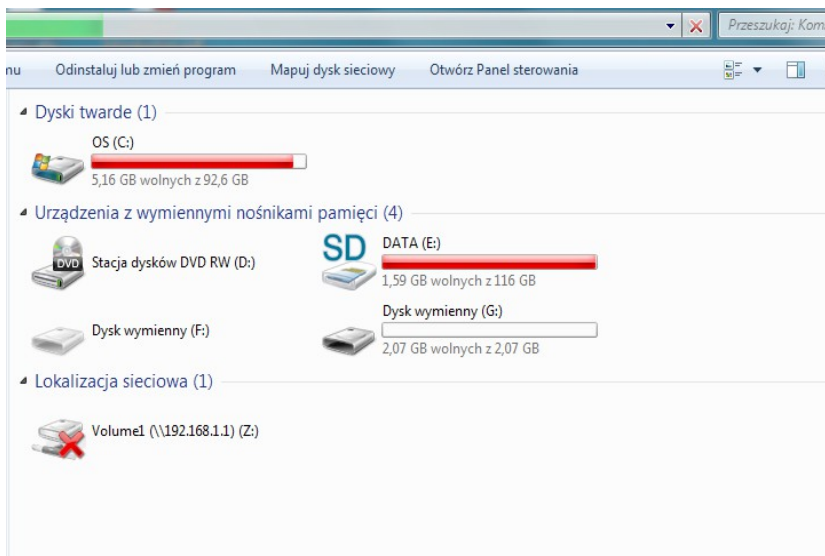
Przeszukaj: Kom

nu Odinstaluj lub zmień program Mapuj dysk sieciowy Otwórz Panel sterowania

Dyski twarde (1)

OS (C:)
5,16 GB wolnych z 92,6 GB

Urządzenia z wymiennymi nośnikami pamięci (4)

DVD Stacja dysków DVD RW (D:)

SD DATA (E:)
1,59 GB wolnych z 116 GB

Dysk wymienny (F:)

Dysk wymienny (G:)
2,07 GB wolnych z 2,07 GB

Lokalizacja sieciowa (1)

Volume1 (\\192.168.1.1) (Z:)